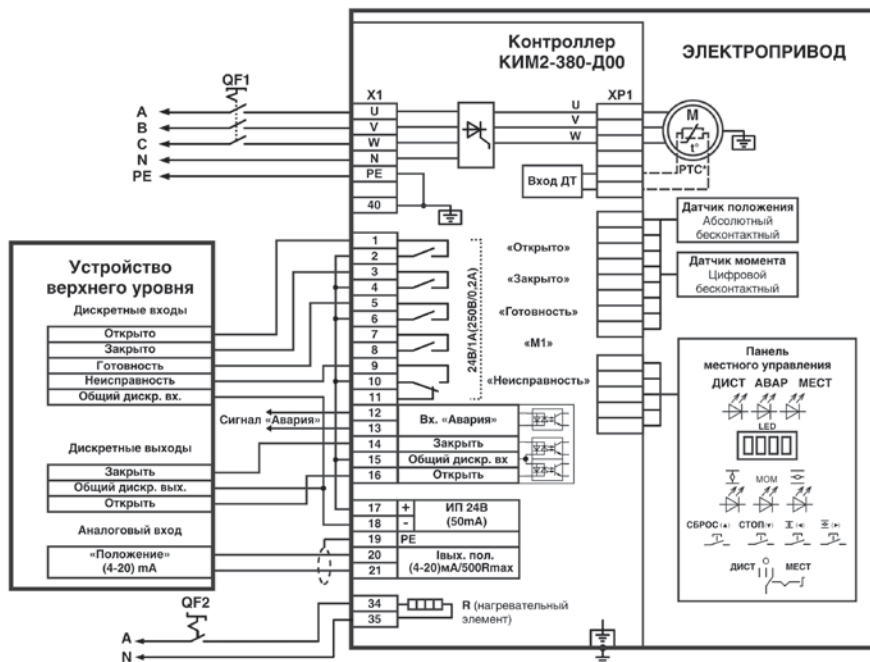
Контроллер
КИМ2-380-Д00

ЭЛЕКТРОПРИВОД

QF1

A
B
C
N
PE

X1
U
V
W
N
PE
40

XP1
U
V
W

M
t°
PTC

Вход ДТ

Датчик положения
Абсолютный
бесконтактный

Датчик момента
Цифровой
бесконтактный

Устройство
верхнего уровня

Дискретные входы
Открыто
Закрыто
Готовность
Неисправность
Общий дискр. вх.

Дискретные выходы
Закрыть
Общий дискр. вых.
Открыть

Аналоговый вход
«Положение»
(4-20) mA

1
2
3
4
5
6
7
8
9
10
11
12
13
14
15
16
17
18
19
20
21
34
35

«Открыто»
«Закрыто»
«Готовность»
«М1»
«Неисправность»

24В/1А(250В/0,2А)

Сигнал «Авария»

Вх. «Авария»
Закрыть
Общий дискр. вх
Открыть

+
-
ИП 24В
(50mA)
PE

Iвых. пол.
(4-20)мА/500Rmax

QF2
A
N

R (нагревательный элемент)

Панель
местного управления
ДИСТ АВАР МЕСТ
LED
МОМ
СБРОС(▲) СТОП(▼)
ДИСТ МЕСТ